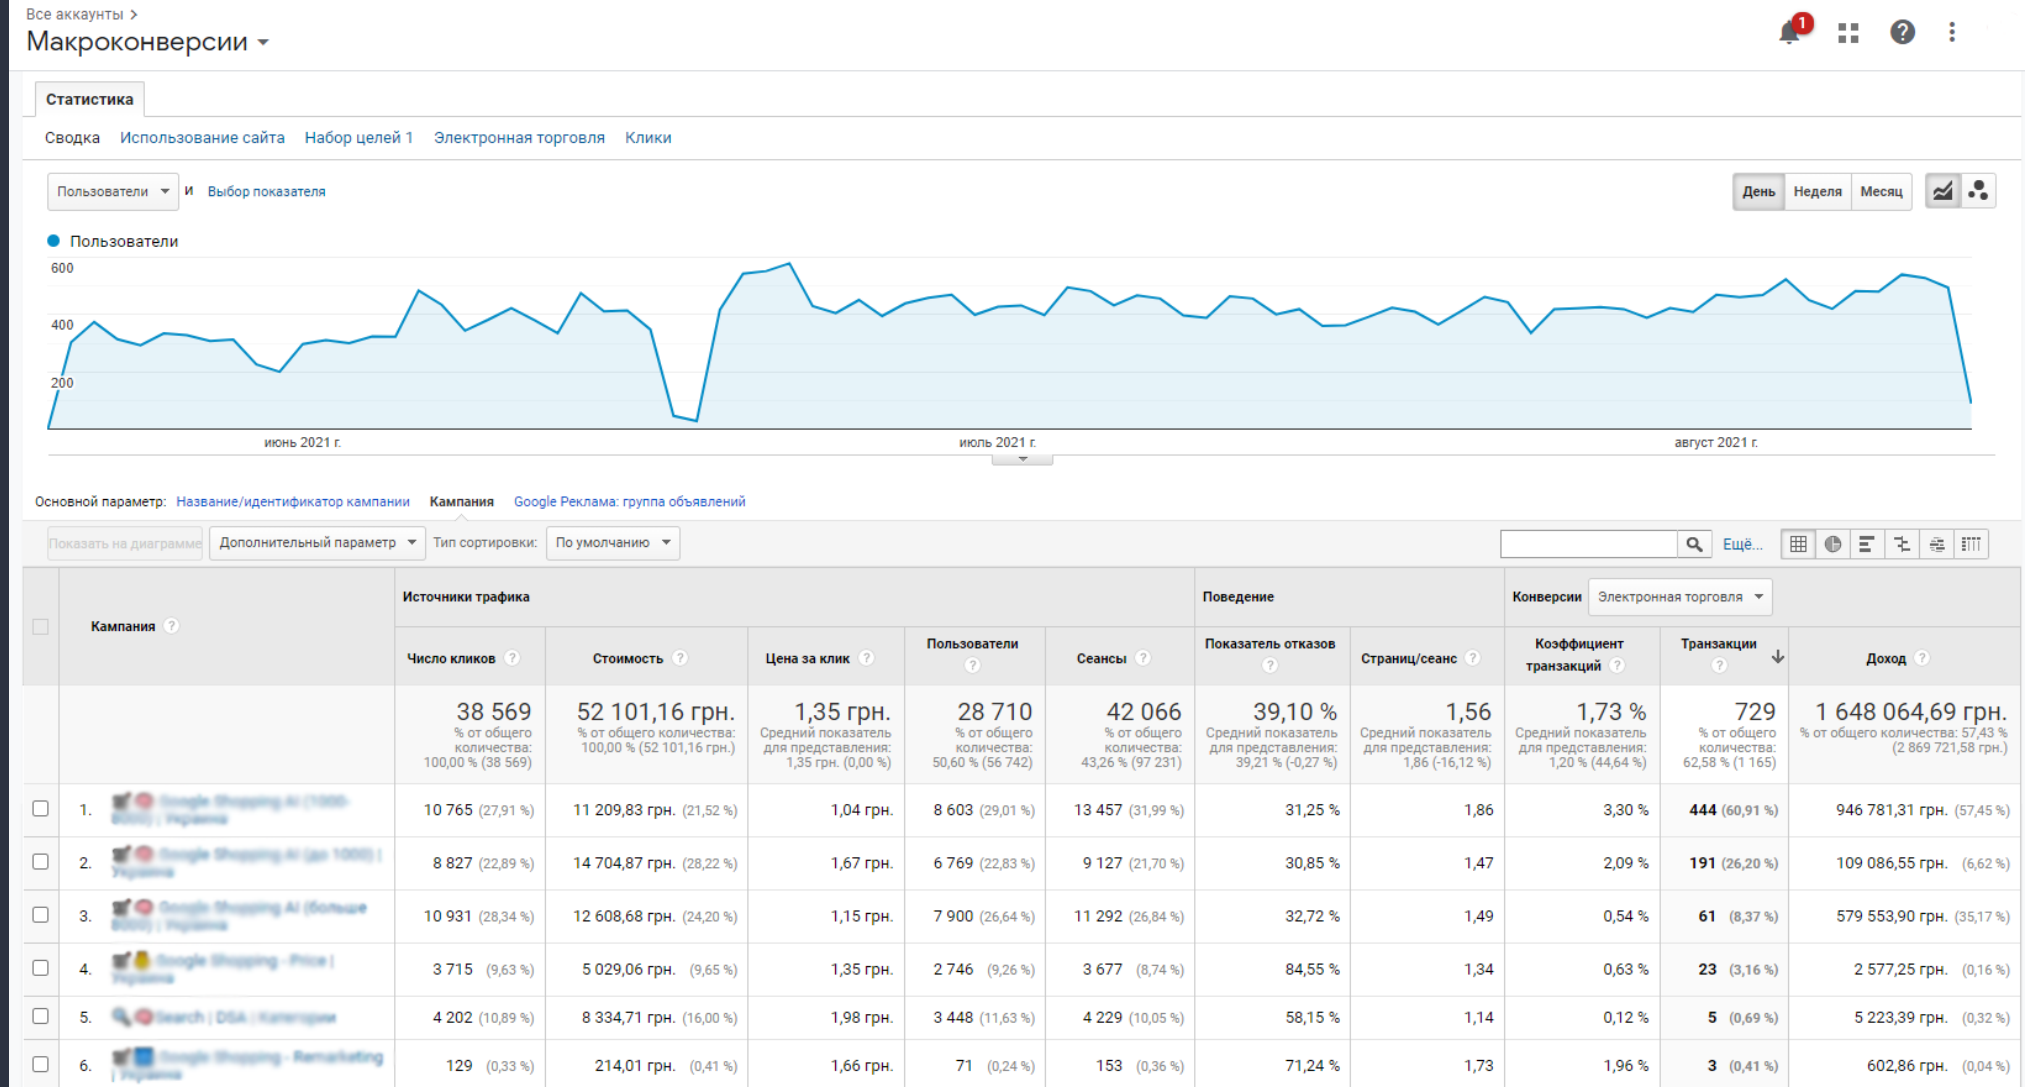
Все аккаунты >
Макроконверсии

1

Статистика

Сводка Использование сайта Набор целей 1 Электронная торговля Клики

Пользователи и Выбор показателя

День Неделя Месяц

Пользователи

600
400
200

июнь 2021 г. июль 2021 г. август 2021 г.

Основной параметр: Название/идентификатор кампании Кампания Google Реклама: группа объявлений

Показать на диаграмме Дополнительный параметр Тип сортировки: По умолчанию

Ещё...

| | Кампания | Источники трафика: Число кликов | Стоимость | Цена за клик | Пользователи | Сеансы | Поведение: Показатель отказов | Страниц/сеанс | Конверсии Электронная торговля: Коэффициент транзакций | Транзакции | Доход |
|---|---|---|---|---|---|---|---|---|---|---|---|
| | | 38 569 % от общего количества: 100,00 % (38 569) | 52 101,16 грн. % от общего количества: 100,00 % (52 101,16 грн.) | 1,35 грн. Средний показатель для представления: 1,35 грн. (0,00 %) | 28 710 % от общего количества: 50,60 % (56 742) | 42 066 % от общего количества: 43,26 % (97 231) | 39,10 % Средний показатель для представления: 39,21 % (-0,27 %) | 1,56 Средний показатель для представления: 1,86 (-16,12 %) | 1,73 % Средний показатель для представления: 1,20 % (44,64 %) | 729 % от общего количества: 62,58 % (1 165) | 1 648 064,69 грн. % от общего количества: 57,43 % (2 869 721,58 грн.) |
| 1. | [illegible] | 10 765 (27,91 %) | 11 209,83 грн. (21,52 %) | 1,04 грн. | 8 603 (29,01 %) | 13 457 (31,99 %) | 31,25 % | 1,86 | 3,30 % | 444 (60,91 %) | 946 781,31 грн. (57,45 %) |
| 2. | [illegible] | 8 827 (22,89 %) | 14 704,87 грн. (28,22 %) | 1,67 грн. | 6 769 (22,83 %) | 9 127 (21,70 %) | 30,85 % | 1,47 | 2,09 % | 191 (26,20 %) | 109 086,55 грн. (6,62 %) |
| 3. | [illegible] | 10 931 (28,34 %) | 12 608,68 грн. (24,20 %) | 1,15 грн. | 7 900 (26,64 %) | 11 292 (26,84 %) | 32,72 % | 1,49 | 0,54 % | 61 (8,37 %) | 579 553,90 грн. (35,17 %) |
| 4. | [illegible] | 3 715 (9,63 %) | 5 029,06 грн. (9,65 %) | 1,35 грн. | 2 746 (9,26 %) | 3 677 (8,74 %) | 84,55 % | 1,34 | 0,63 % | 23 (3,16 %) | 2 577,25 грн. (0,16 %) |
| 5. | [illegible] | 4 202 (10,89 %) | 8 334,71 грн. (16,00 %) | 1,98 грн. | 3 448 (11,63 %) | 4 229 (10,05 %) | 58,15 % | 1,14 | 0,12 % | 5 (0,69 %) | 5 223,39 грн. (0,32 %) |
| 6. | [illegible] | 129 (0,33 %) | 214,01 грн. (0,41 %) | 1,66 грн. | 71 (0,24 %) | 153 (0,36 %) | 71,24 % | 1,73 | 1,96 % | 3 (0,41 %) | 602,86 грн. (0,04 %) |